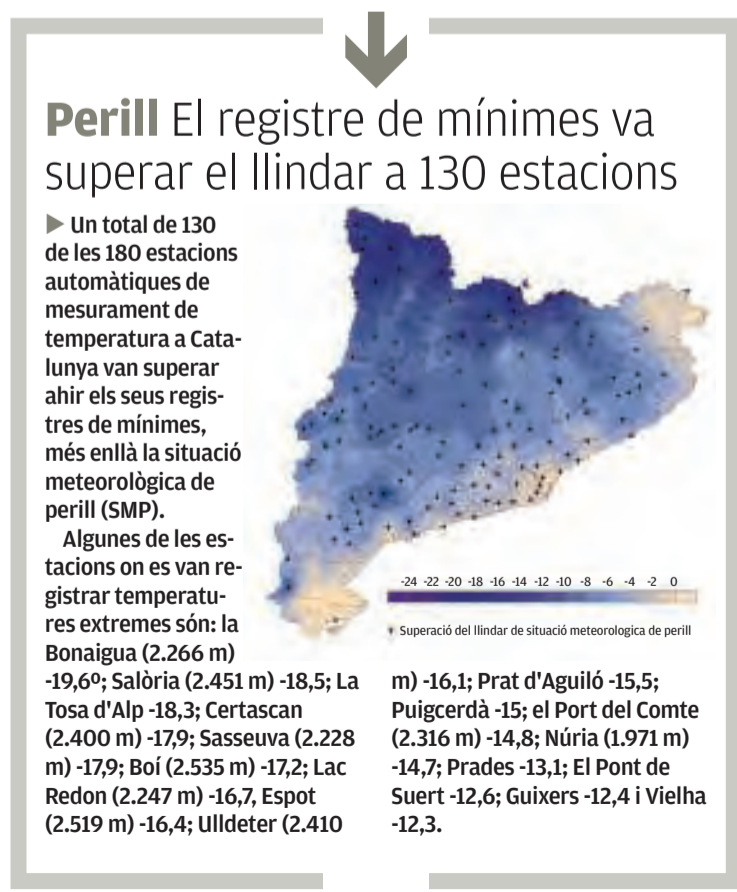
**Perill** El registre de mínimes va superar el llindar a 130 estacions

▶ Un total de 130 de les 180 estacions automàtiques de mesurament de temperatura a Catalunya van superar ahir els seus registres de mínimes, més enllà la situació meteorològica de perill (SMP).

Algunes de les estacions on es van registrar temperatures extremes són: la Bonaigua (2.266 m) -19,6º; Salòria (2.451 m) -18,5; La Tosa d'Alp -18,3; Certascan (2.400 m) -17,9; Sasseuva (2.228 m) -17,9; Boí (2.535 m) -17,2; Lac Redon (2.247 m) -16,7, Espot (2.519 m) -16,4; Ulldeter (2.410 m) -16,1; Prat d'Aguiló -15,5; Puigcerdà -15; el Port del Comte (2.316 m) -14,8; Núria (1.971 m) -14,7; Prades -13,1; El Pont de Suert -12,6; Guixers -12,4 i Vielha -12,3.

-24 -22 -20 -18 -16 -14 -12 -10 -8 -6 -4 -2 0

Superació del llindar de situació meteorologica de perill